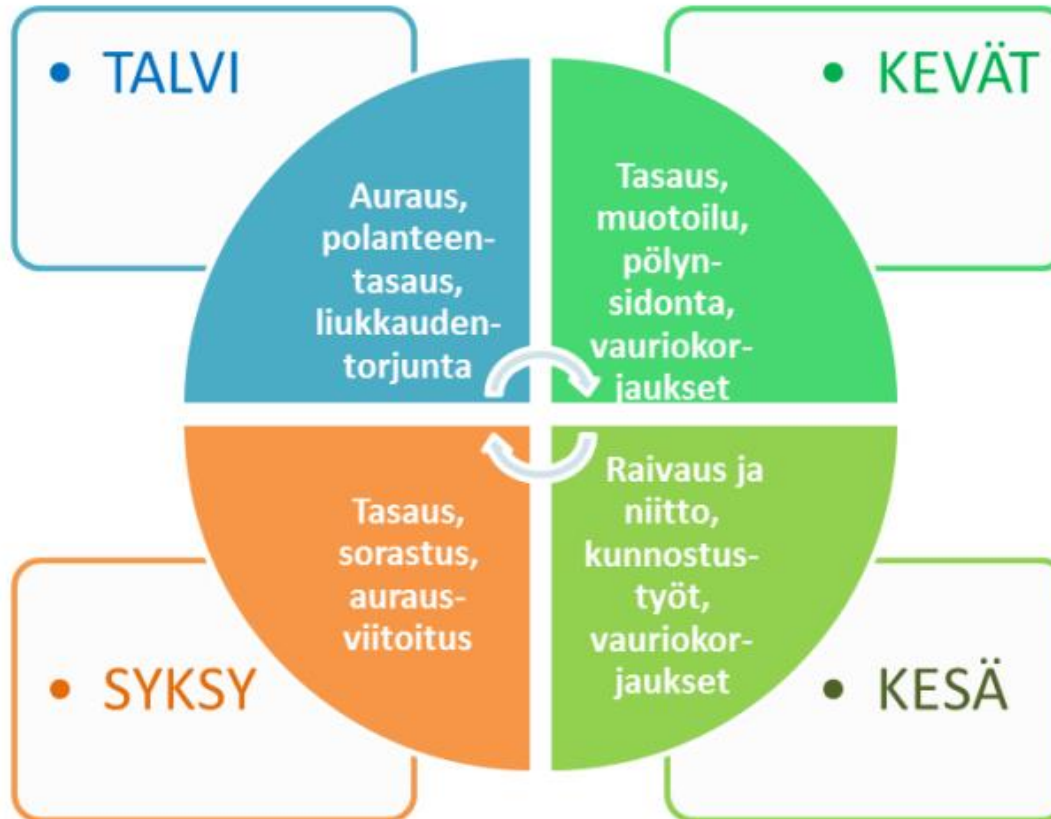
• TALVI

• KEVÄT

Auraus, polanteentasaus, liukkaudentorjunta

Tasaus, muotoilu, pölynsidonta, vauriokorjaukset

Tasaus, sorastus, aurausviitoitus

Raivaus ja niitto, kunnostustyöt, vauriokorjaukset

• SYKSY

• KESÄ